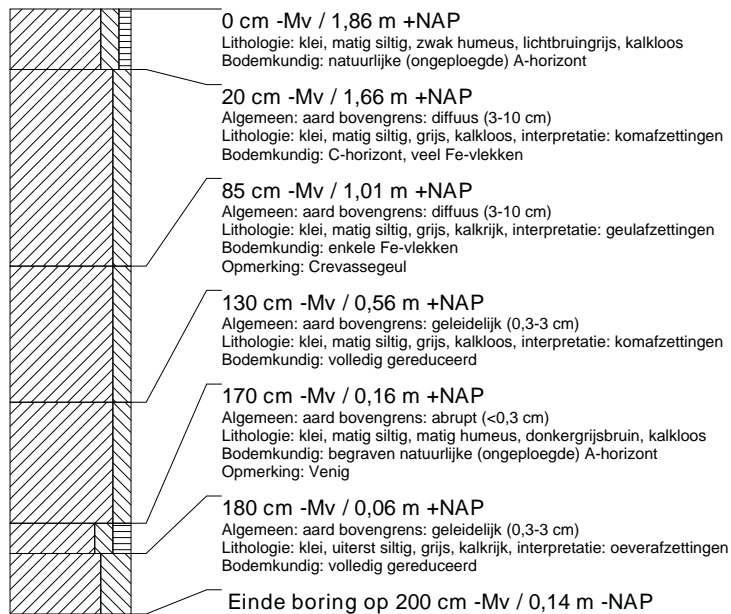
0 cm -Mv / 1,86 m +NAP
Lithologie: klei, matig siltig, zwak humeus, lichtbruingrijs, kalkloos
Bodemkundig: natuurlijke (ongeploegde) A-horizont

20 cm -Mv / 1,66 m +NAP
Algemeen: aard bovengrens: diffuus (3-10 cm)
Lithologie: klei, matig siltig, grijs, kalkloos, interpretatie: komafzettingen
Bodemkundig: C-horizont, veel Fe-vlekken

85 cm -Mv / 1,01 m +NAP
Algemeen: aard bovengrens: diffuus (3-10 cm)
Lithologie: klei, matig siltig, grijs, kalkrijk, interpretatie: geulafzettingen
Bodemkundig: enkele Fe-vlekken
Opmerking: Crevassegeul

130 cm -Mv / 0,56 m +NAP
Algemeen: aard bovengrens: geleidelijk (0,3-3 cm)
Lithologie: klei, matig siltig, grijs, kalkloos, interpretatie: komafzettingen
Bodemkundig: volledig gereduceerd

170 cm -Mv / 0,16 m +NAP
Algemeen: aard bovengrens: abrupt (<0,3 cm)
Lithologie: klei, matig siltig, matig humeus, donkergrijsbruin, kalkloos
Bodemkundig: begraven natuurlijke (ongeploegde) A-horizont
Opmerking: Venig

180 cm -Mv / 0,06 m +NAP
Algemeen: aard bovengrens: geleidelijk (0,3-3 cm)
Lithologie: klei, uiterst siltig, grijs, kalkrijk, interpretatie: oeverafzettingen
Bodemkundig: volledig gereduceerd

Einde boring op 200 cm -Mv / 0,14 m -NAP